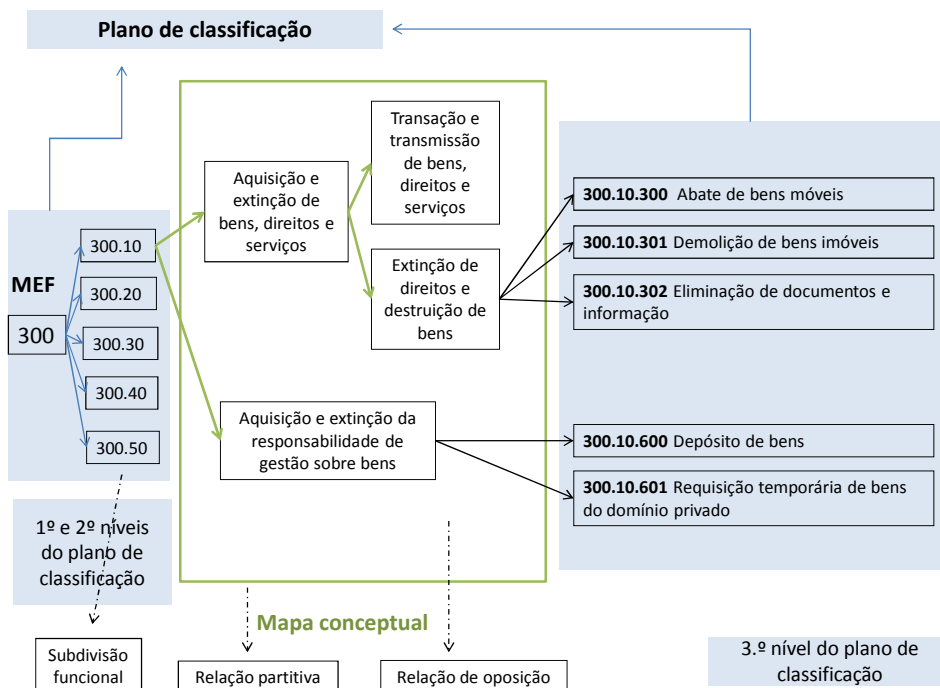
Plano de classificação

MEF

300

300.10

300.20

300.30

300.40

300.50

Aquisição e extinção de bens, direitos e serviços

Transação e transmissão de bens, direitos e serviços

Extinção de direitos e destruição de bens

Aquisição e extinção da responsabilidade de gestão sobre bens

**300.10.300** Abate de bens móveis

**300.10.301** Demolição de bens imóveis

**300.10.302** Eliminação de documentos e informação

**300.10.600** Depósito de bens

**300.10.601** Requisição temporária de bens do domínio privado

1º e 2º níveis do plano de classificação

Mapa conceptual

3.º nível do plano de classificação

Subdivisão funcional

Relação partitiva

Relação de oposição